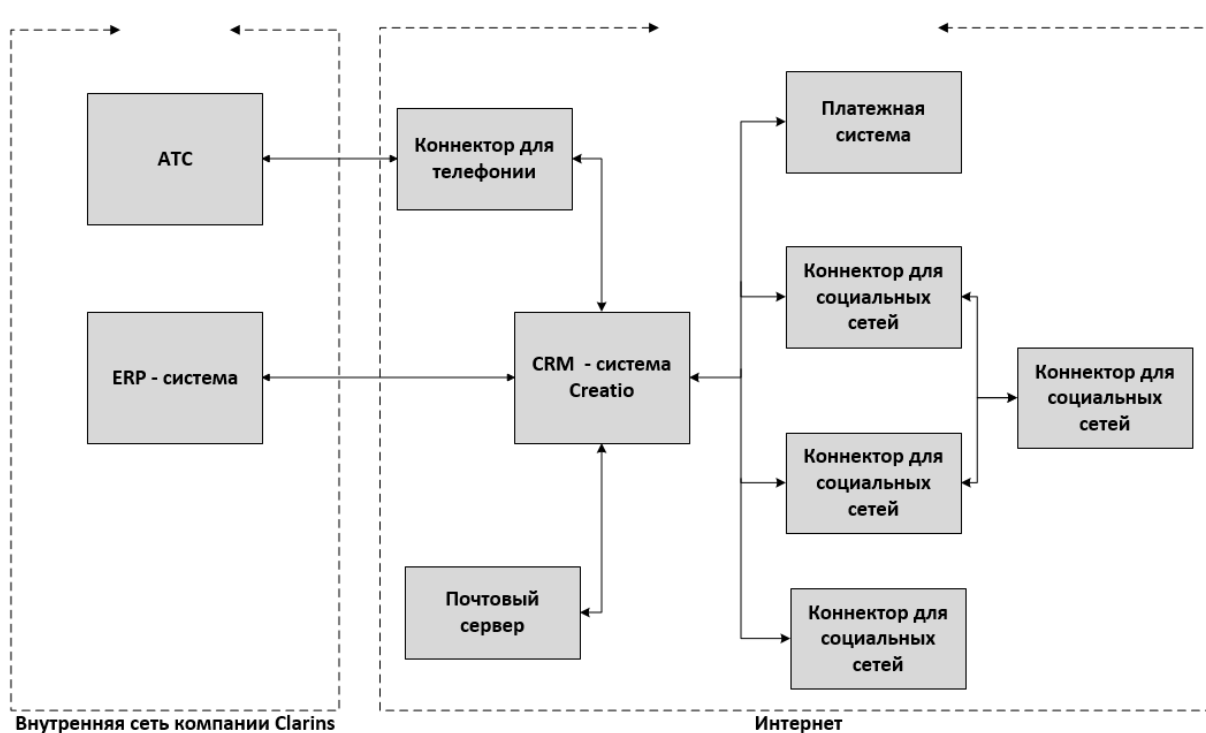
АТС

ERP - система

Коннектор для телефонии

CRM - система Creatio

Почтовый сервер

Платежная система

Коннектор для социальных сетей

Коннектор для социальных сетей

Коннектор для социальных сетей

Коннектор для социальных сетей

Внутренняя сеть компании Clarins

Интернет